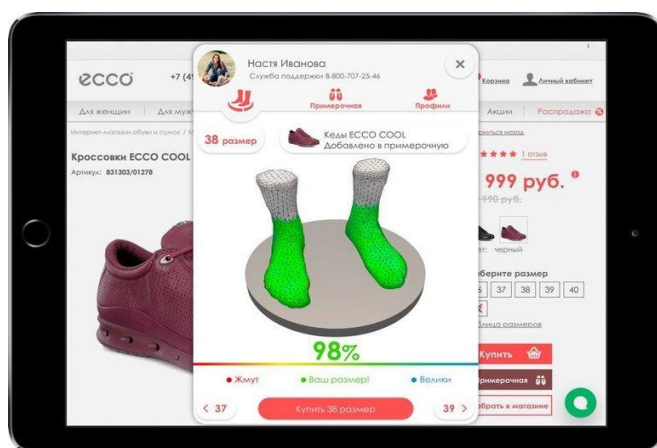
ecco
+7 (4

Корзина
Личный кабинет

Для женщин
Для муж
Акции
Распродажа

Интернет-магазин обуви и сумок /
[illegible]ернуться назад

Кроссовки ECCO COOL
Артикул: 831303/01278

1 отзыв

999 руб.
990 руб.

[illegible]ет: черный

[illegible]берите размер
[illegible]5
37
38
39
40

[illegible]блица размеров

Купить
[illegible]римерочная
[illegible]брать в магазине

Настя Иванова
Служба поддержки 8-800-707-25-46

Примерочная
Профили

38 размер
Кеды ECCO COOL
Добавлено в примерочную

98%

Жмут
Ваш размер!
Велики

< 37
Купить 38 размер
39 >